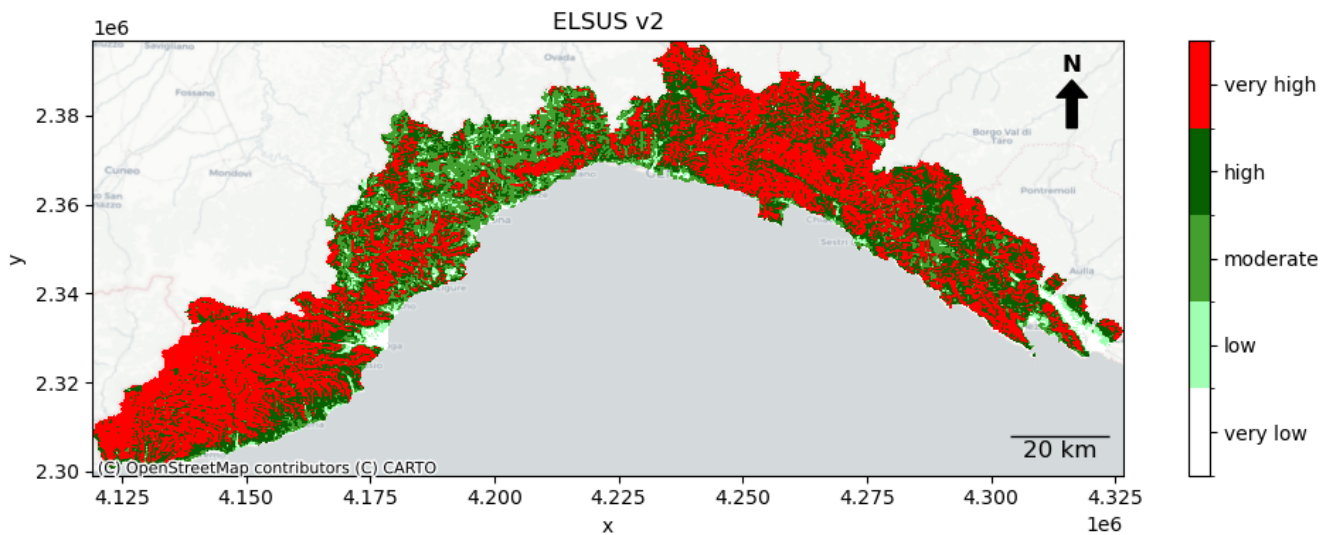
ELSUS v2

1e6

2.38
2.36
2.34
2.32
2.30

y

Savigliano
Fossano
Cuneo
Mondovi
Ovada
Borgo Val di Taro
Pontremoli
Aulla

N

(C) OpenStreetMap contributors (C) CARTO

20 km

4.125 4.150 4.175 4.200 4.225 4.250 4.275 4.300 4.325

x

1e6

very high
high
moderate
low
very low